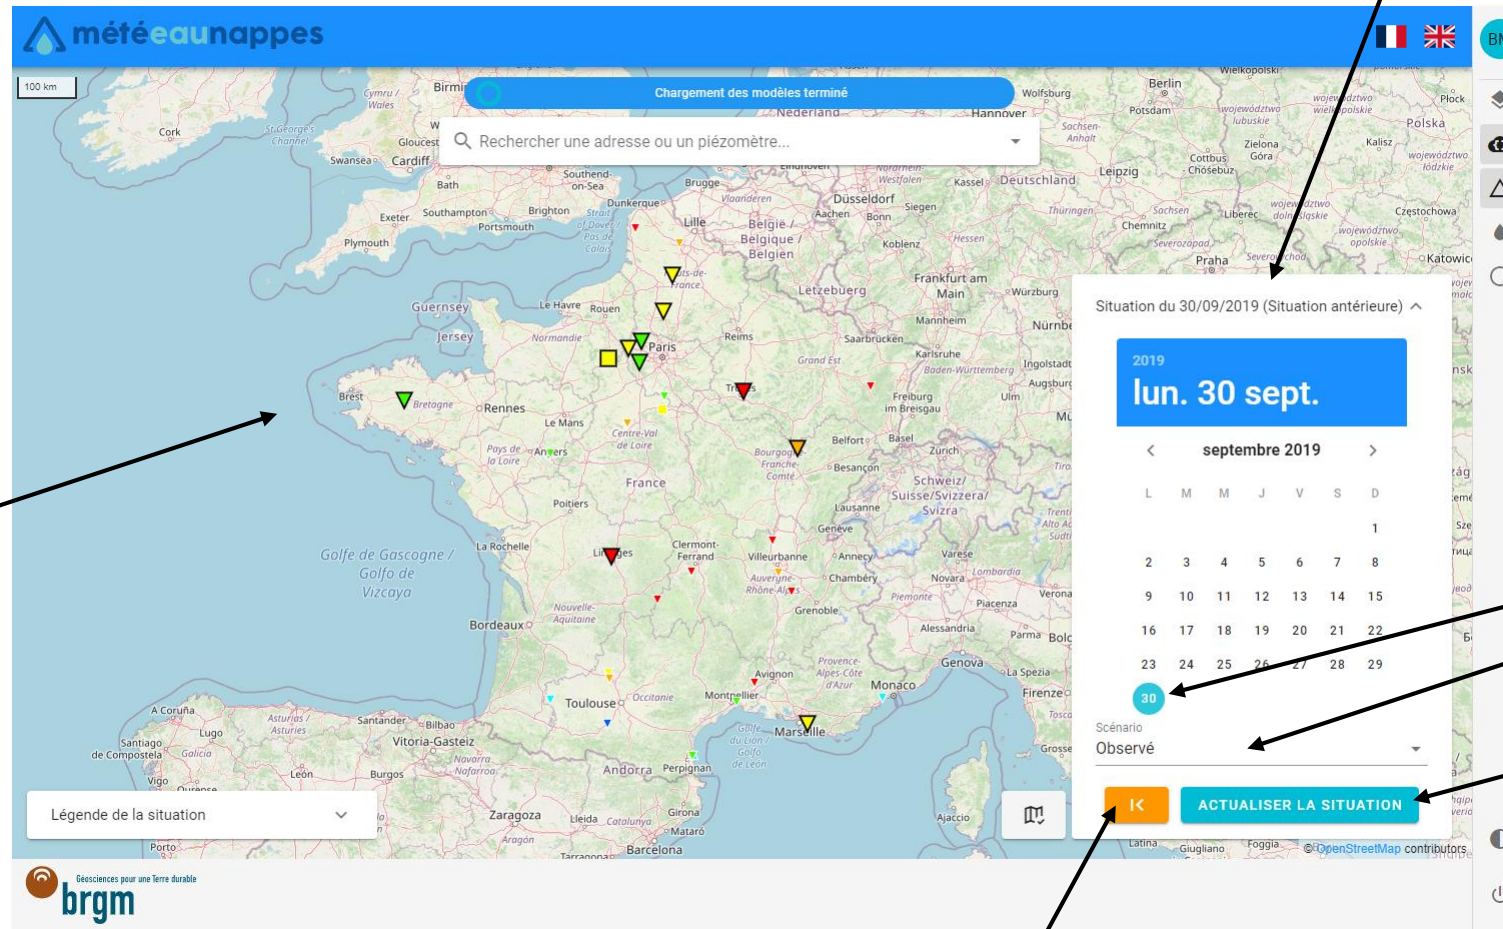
météeaunappes

100 km

Chargement des modèles terminé

Rechercher une adresse ou un piézomètre...

Situation du 30/09/2019 (Situation antérieure)

2019
lun. 30 sept.

septembre 2019

| L | M | M | J | V | S | D |
|---|---|---|---|---|---|---|
| | | | | | | 1 |
| 2 | 3 | 4 | 5 | 6 | 7 | 8 |
| 9 | 10 | 11 | 12 | 13 | 14 | 15 |
| 16 | 17 | 18 | 19 | 20 | 21 | 22 |
| 23 | 24 | 25 | 26 | 27 | 28 | 29 |
| 30 | | | | | | |

Scénario
Observé

ACTUALISER LA SITUATION

Légende de la situation

© OpenStreetMap contributors

Géosciences pour une Terre durable
brgm

BM

Cork
Cardiff
Swansea
Gloucester
Bath
Exeter
Southampton
Brighton
Portsmouth
Plymouth
Southend-on-Sea
Guernsey
Jersey
Le Havre
Rouen
Brest
Bretagne
Rennes
Le Mans
Angers
Pays de la Loire
Normandie
Paris
Reims
Lille
Dunkerque
Brugge
België / Belgique / Belgien
Letzebuerg
Dusseldorf
Aachen
Bonn
Koblenz
Frankfurt am Main
Mannheim
Saarbrücken
Karlsruhe
Deutschland
Kassel
Siegen
Hessen
Nürnberg
Würzburg
Ingolstadt
Augsburg
Ulm
Freiburg im Breisgau
Basel
Zürich
Belfort
Besançon
Grand Est
Bourgogne-Franche-Comté
Centre-Val de Loire
France
Poitiers
La Rochelle
Limoges
Clermont-Ferrand
Villeurbanne
Auvergne-Rhône-Alpes
Lyon
Annecy
Chambéry
Genève
Lausanne
Schweiz/Suisse/Svizzera/Svizra
Grenoble
Nouvelle-Aquitaine
Bordeaux
Golfe de Gascogne / Golfo de Vizcaya
Toulouse
Occitanie
Montpellier
Avignon
Marseille
Provence-Alpes-Côte d'Azur
Monaco
Genova
Torino
Piemonte
Milano
Novara
Varese
Lombardia
Piacenza
Parma
Bologna
Verona
Alessandria
La Spezia
Firenze
Toscana
Grosseto
Ajaccio
Golfe du Lion
Perpignan
Andorra
Girona
Barcelona
Mataró
Lleida
Catalunya
Zaragoza
Aragón
Navarra
Bilbao
Vitoria-Gasteiz
Santander
Burgos
León
Asturias
Lugo
A Coruña
Santiago de Compostela
Galicia
Vigo
Porto
Ourense
Berlin
Potsdam
Hannover
Wolfsburg
Sachsen-Anhalt
Leipzig
Sachsen
Chemnitz
Dresden
Cottbus
Zielona Góra
Polska
Kalisz
Liberec
Praha
Częstochowa
Katowice
Płock
Wielkopolski
Nederland
Thüringen
Baden-Württemberg
Latina
Giugliano
Foggia
Nord-Pas-de-Calais
Hauts-de-France
Troyes
Cymru / Wales
St George's Channel
Birmingham